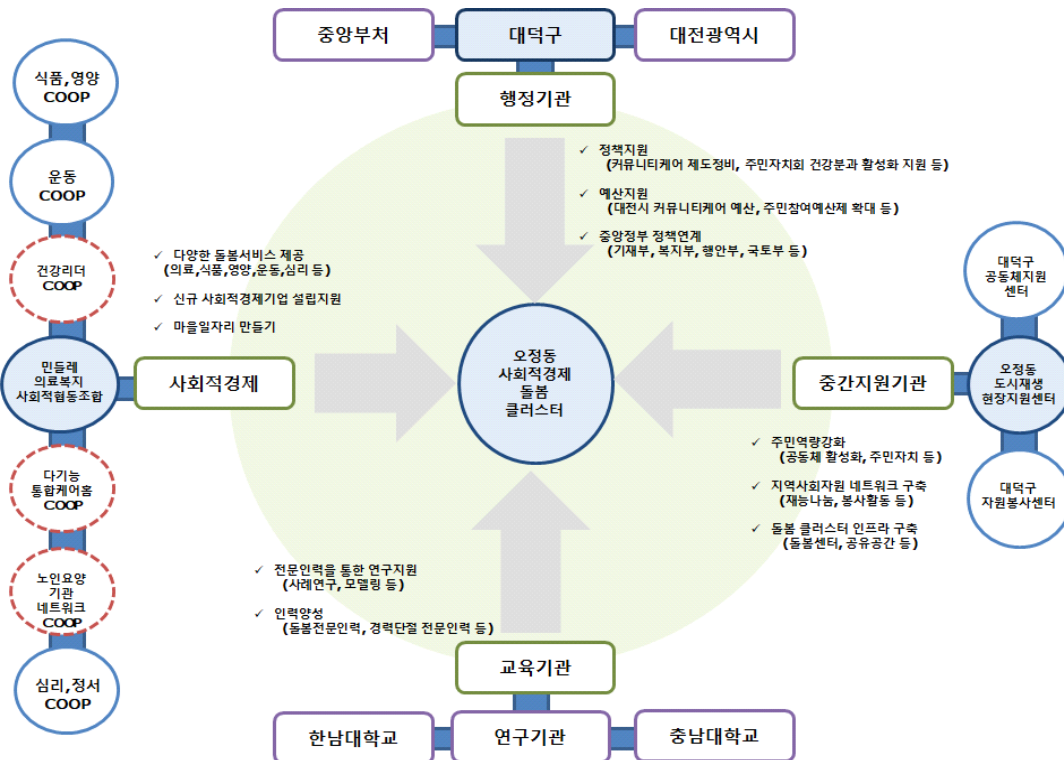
중앙부처

대덕구

대전광역시

행정기관

✓ 정책지원 (커뮤니티케어 제도정비, 주민자치회 건강분과 활성화 지원 등)

✓ 예산지원 (대전시 커뮤니티케어 예산, 주민참여예산제 확대 등)

✓ 중앙정부 정책연계 (기재부, 복지부, 행안부, 국토부 등)

식품,영양 COOP

운동 COOP

건강리더 COOP

민들레 의료복지 사회적협동조합

다기능 통합케어홈 COOP

노인요양 기관 네트워크 COOP

심리,정서 COOP

✓ 다양한 돌봄서비스 제공 (의료,식품,영양,운동,심리 등)

✓ 신규 사회적경제기업 설립지원

✓ 마을일자리 만들기

사회적경제

오정동 사회적경제 돌봄 클러스터

중간지원기관

대덕구 공동체지원 센터

오정동 도시재생 현장지원센터

대덕구 자원봉사센터

✓ 주민역량강화 (공동체 활성화, 주민자치 등)

✓ 지역사회자원 네트워크 구축 (재능나눔, 봉사활동 등)

✓ 돌봄 클러스터 인프라 구축 (돌봄센터, 공유공간 등)

✓ 전문인력을 통한 연구지원 (사례연구, 모델링 등)

✓ 인력양성 (돌봄전문인력, 경력단절 전문인력 등)

교육기관

한남대학교

연구기관

충남대학교